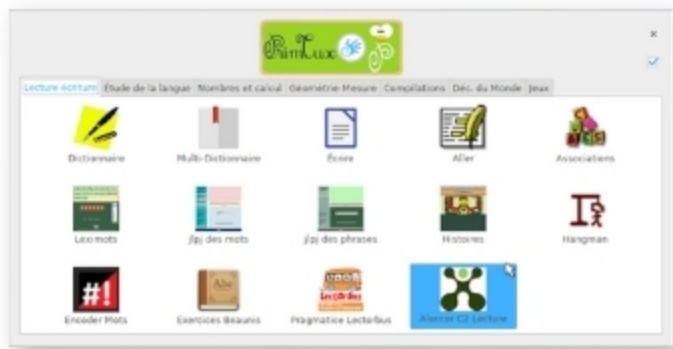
PrimTux

Lecture écriture | Étude de la langue | Nombres et calcul | Géométrie Mesure | Compilations | Déc. du Monde | Jeux

Dictionnaire
Multi-Dictionnaire
Écrire
Aller
Associations
Leximots
Jlpj des mots
Jlpj des phrases
Histoires
Hangman
Encoder Mots
Exercices Beaunis
Pragmatice Lecturbus
Aleccor C2 Lecture